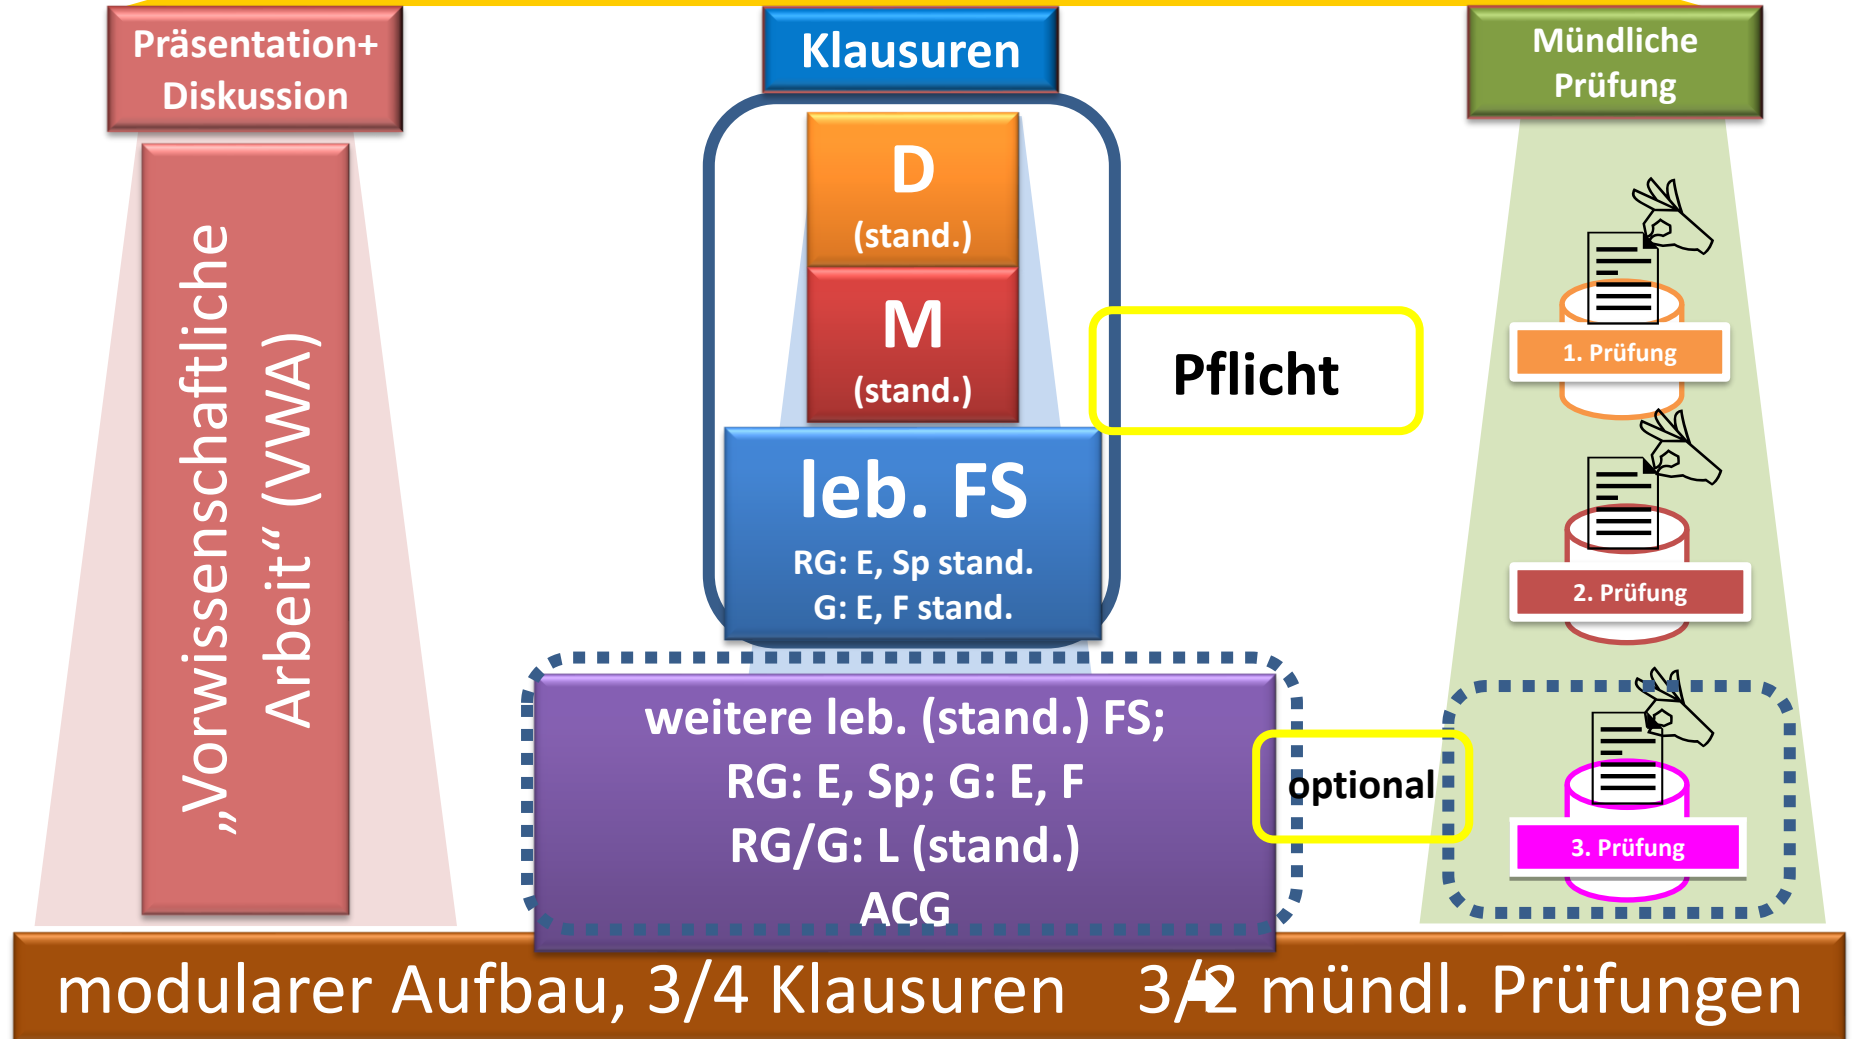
Präsentation+ Diskussion

Klausuren

Mündliche Prüfung

„Vorwissenschaftliche Arbeit“ (VWA)

D
(stand.)

M
(stand.)

leb. FS
RG: E, Sp stand.
G: E, F stand.

Pflicht

1. Prüfung

2. Prüfung

3. Prüfung

weitere leb. (stand.) FS;
RG: E, Sp; G: E, F
RG/G: L (stand.)
ACG

optional

modularer Aufbau, 3/4 Klausuren 3/2 mündl. Prüfungen